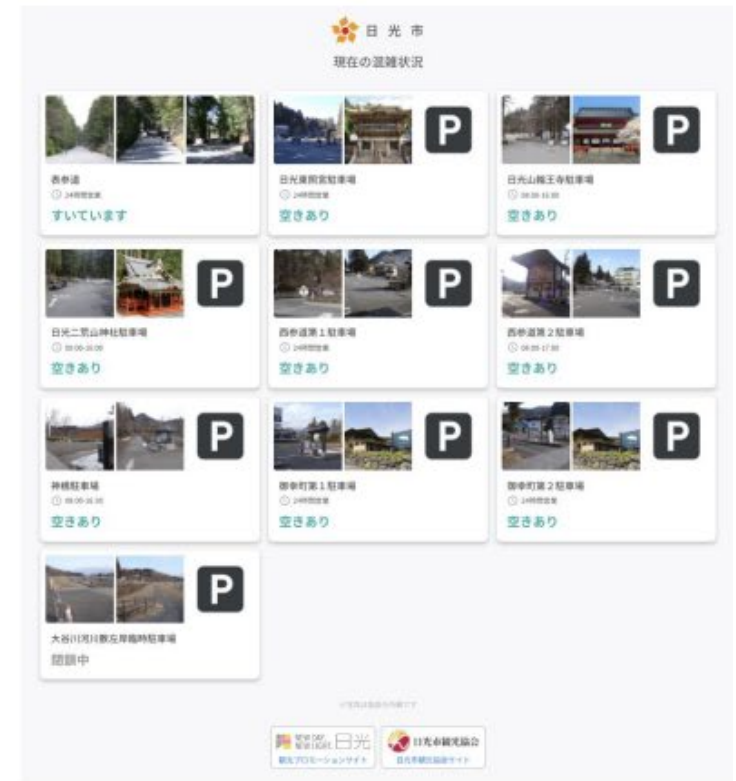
日光市

現在の混雑状況

表参道
24時間営業
すいています

P
日光東照宮駐車場
24時間営業
空きあり

P
日光山輪王寺駐車場
08:00-16:00
空きあり

P
日光二荒山神社駐車場
08:00-16:00
空きあり

P
西参道第１駐車場
24時間営業
空きあり

P
西参道第２駐車場
08:00-17:00
空きあり

P
神橋駐車場
08:00-16:00
空きあり

P
御幸町第１駐車場
24時間営業
空きあり

P
御幸町第２駐車場
24時間営業
空きあり

P
大谷川河川敷左岸臨時駐車場
閉鎖中

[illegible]

NEW DAY NEW LIGHT 日光
観光プロモーションサイト

日光市観光協会
日光市観光協会サイト